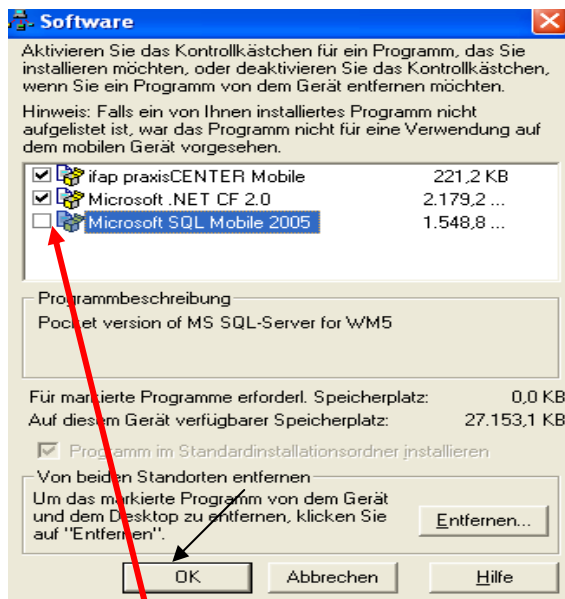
Software

Aktivieren Sie das Kontrollkästchen für ein Programm, das Sie installieren möchten, oder deaktivieren Sie das Kontrollkästchen, wenn Sie ein Programm von dem Gerät entfernen möchten.

Hinweis: Falls ein von Ihnen installiertes Programm nicht aufgelistet ist, war das Programm nicht für eine Verwendung auf dem mobilen Gerät vorgesehen.

| | | |
|---|---|---|
| ☑ | ifap praxisCENTER Mobile | 221,2 KB |
| ☑ | Microsoft .NET CF 2.0 | 2.179,2 ... |
| ☐ | Microsoft SQL Mobile 2005 | 1.548,8 ... |

Programmbeschreibung
Pocket version of MS SQL-Server for WM5

Für markierte Programme erforderl. Speicherplatz: 0,0 KB
Auf diesem Gerät verfügbarer Speicherplatz: 27.153,1 KB

Programm im Standardinstallationsordner installieren

Von beiden Standorten entfernen
Um das markierte Programm von dem Gerät und dem Desktop zu entfernen, klicken Sie auf "Entfernen".

Entfernen...

OK Abbrechen Hilfe